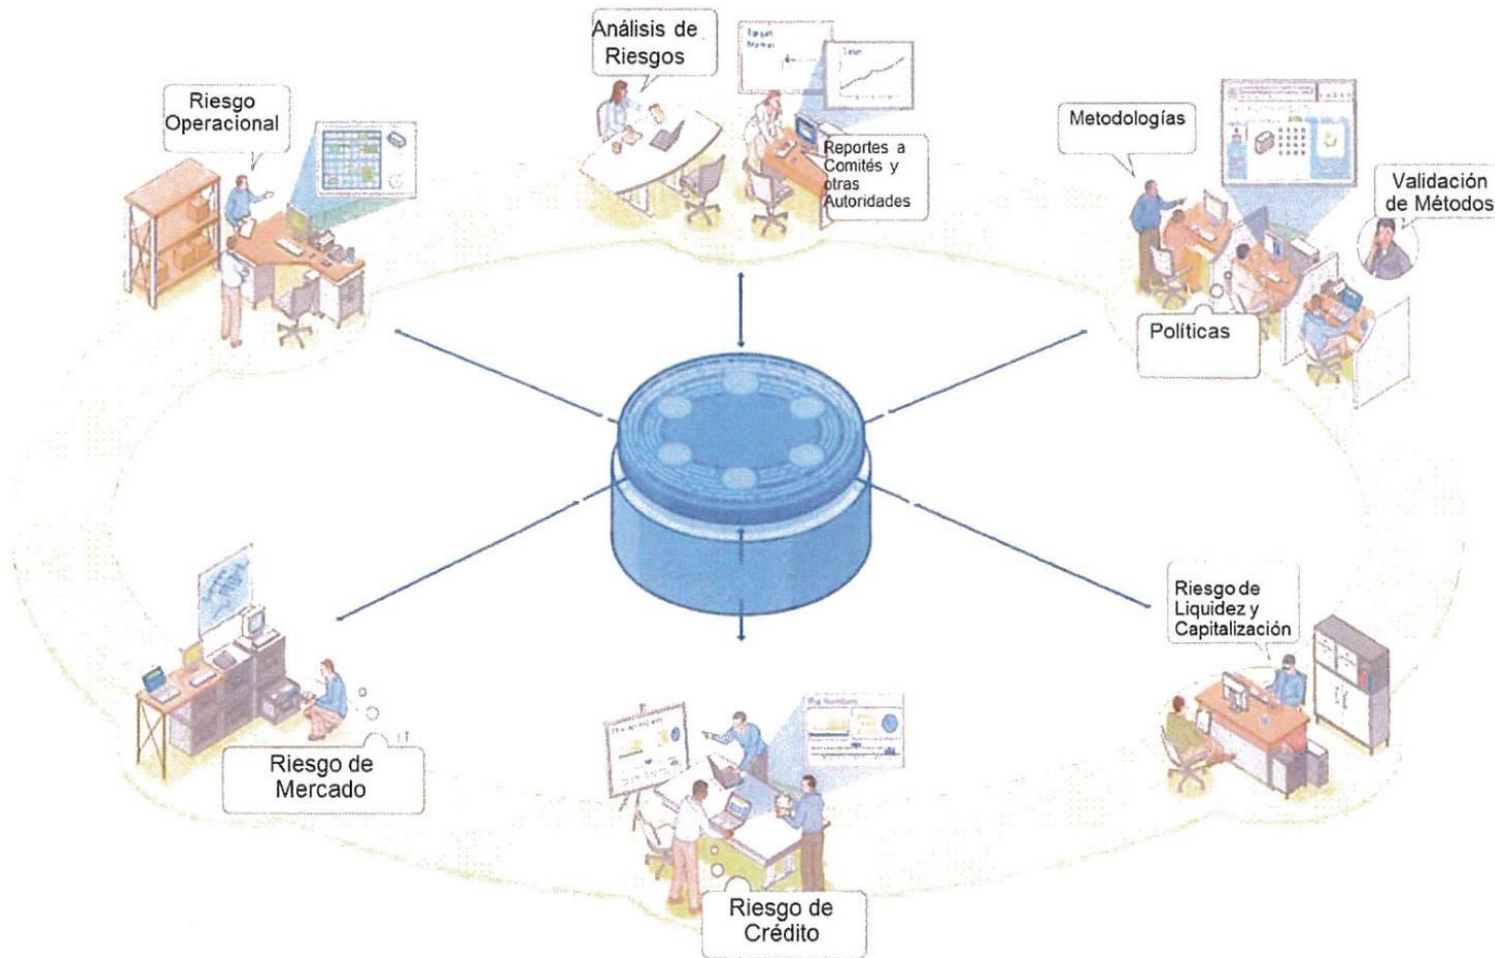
Análisis de Riesgos

Riesgo Operacional

Reportes a Comités y otras Autoridades

Metodologías

Validación de Métodos

Políticas

Riesgo de Mercado

Riesgo de Liquidez y Capitalización

Riesgo de Crédito